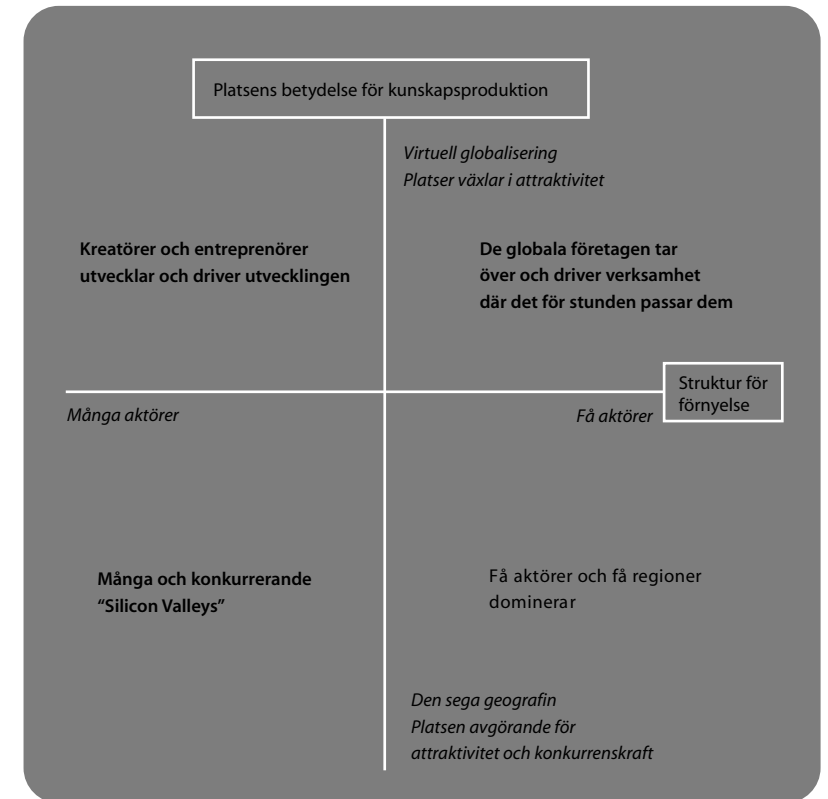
Platsens betydelse för kunskapsproduktion

Virtuell globalisering
Platser växlar i attraktivitet

Kreatörer och entreprenörer utvecklar och driver utvecklingen

De globala företagen tar över och driver verksamhet där det för stunden passar dem

Struktur för förnyelse

Många aktörer

Få aktörer

Många och konkurrerande "Silicon Valleys"

Få aktörer och få regioner dominerar

Den sega geografin
Platsen avgörande för attraktivitet och konkurrenskraft